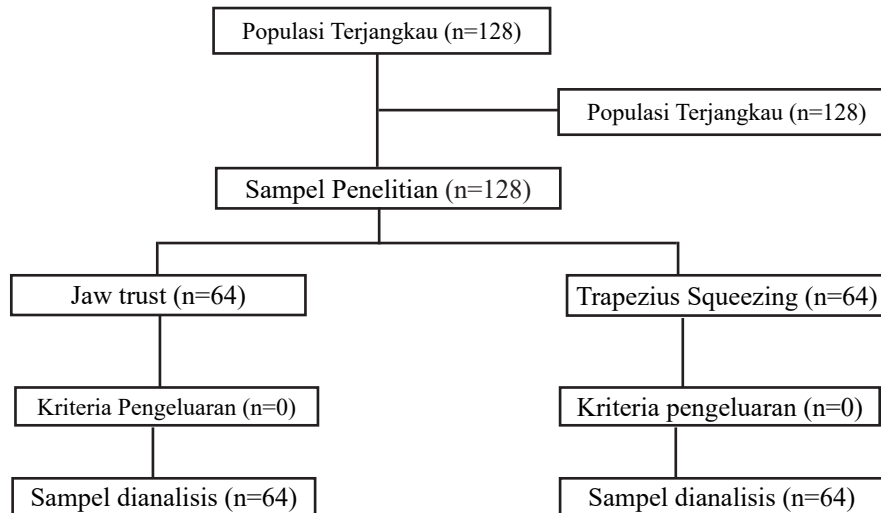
Populasi Terjangkau (n=128)

Populasi Terjangkau (n=128)

Sampel Penelitian (n=128)

Jaw trust (n=64)

Trapezius Squeezing (n=64)

Kriteria Pengeluaran (n=0)

Kriteria pengeluaran (n=0)

Sampel dianalisis (n=64)

Sampel dianalisis (n=64)